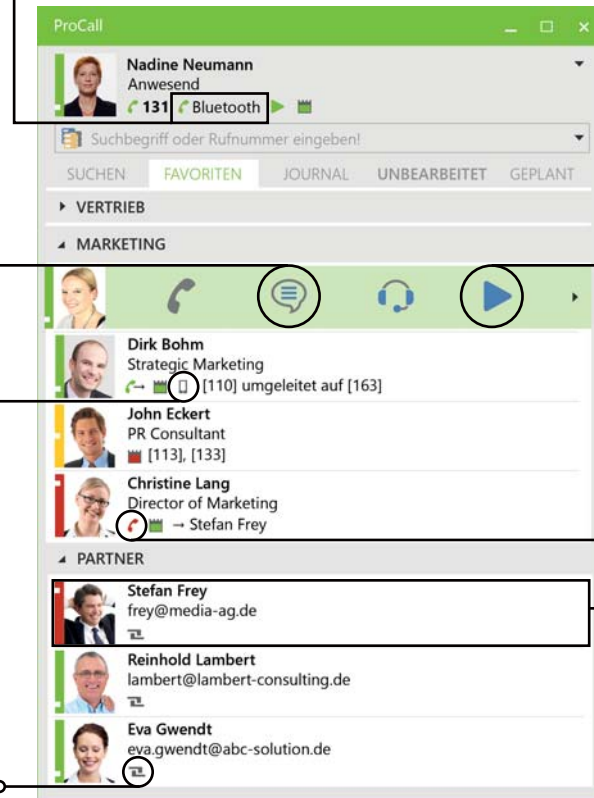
ProCall

Nadine Neumann
Anwesend
131 Bluetooth

Suchbegriff oder Rufnummer eingeben!

SUCHEN FAVORITEN JOURNAL UNBEARBEITET GEPLANT

VERTRIEB

MARKETING

Dirk Bohm
Strategic Marketing
[110] umgeleitet auf [163]

John Eckert
PR Consultant
[113], [133]

Christine Lang
Director of Marketing
→ Stefan Frey

PARTNER

Stefan Frey
frey@media-ag.de

Reinhold Lambert
lambert@lambert-consulting.de

Eva Gwendt
eva.gwendt@abc-solution.de